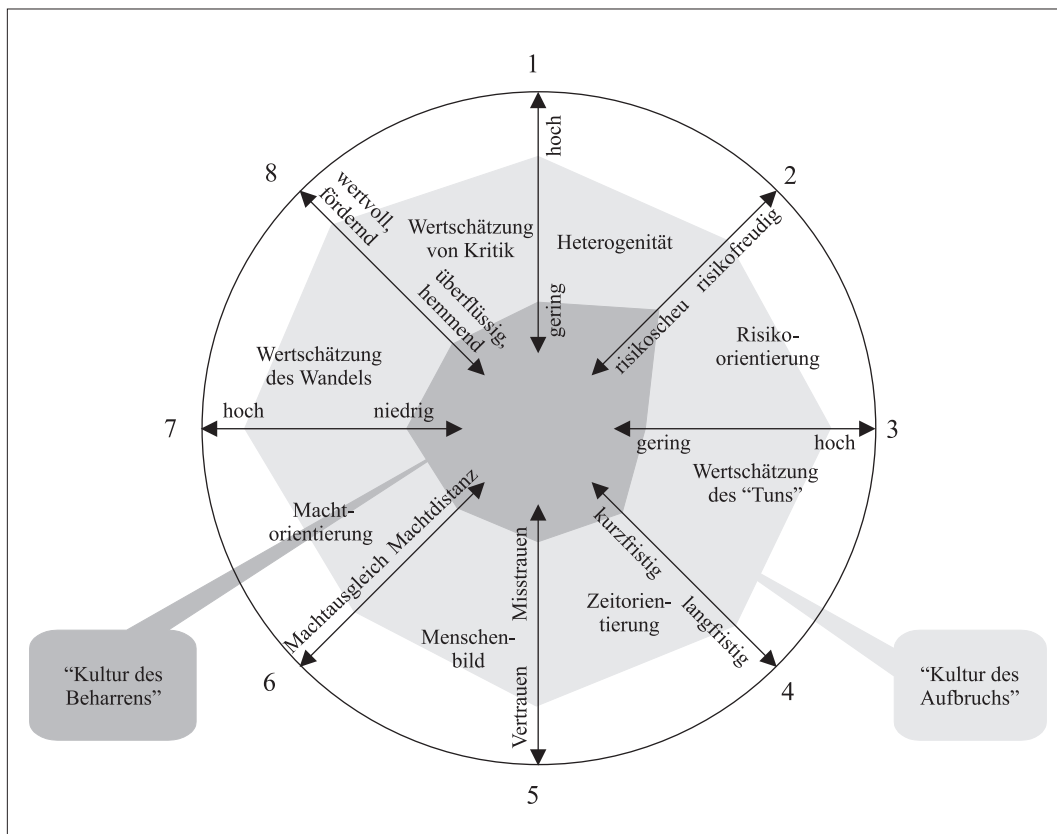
1

hoch

gering

Heterogenität

2

risikofreudig

risikoscheu

Risikoorientierung

3

gering

hoch

Wertschätzung des "Tuns"

4

kurzfristig

langfristig

Zeitorientierung

5

Misstrauen

Vertrauen

Menschenbild

6

Machtdistanz

Machtausgleich

Machtorientierung

7

hoch

niedrig

Wertschätzung des Wandels

8

wertvoll, fördernd

überflüssig, hemmend

Wertschätzung von Kritik

"Kultur des Beharrens"

"Kultur des Aufbruchs"